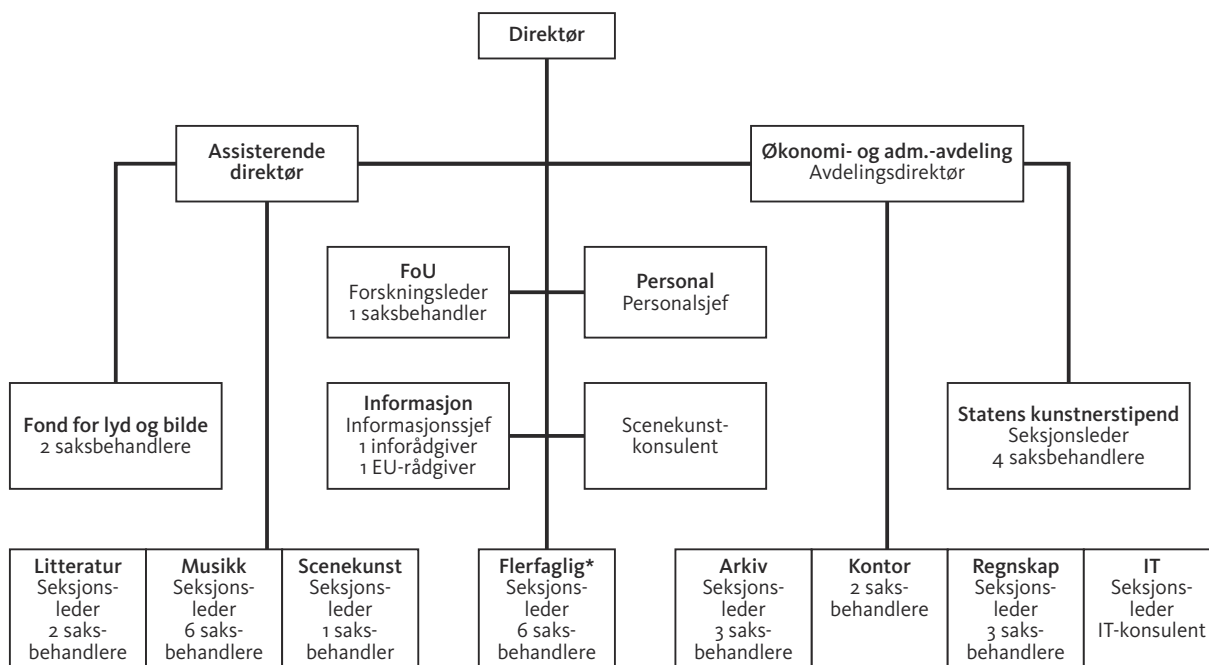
Direktør

Assisterende direktør

Økonomi- og adm.-avdeling
Avdelingsdirektør

FoU
Forskningsleder
1 saksbehandler

Personal
Personalsjef

Fond for lyd og bilde
2 saksbehandlere

Informasjon
Informasjonssjef
1 inforådgiver
1 EU-rådgiver

Scenekunstkonsulent

Statens kunstnerstipend
Seksjonsleder
4 saksbehandlere

Litteratur
Seksjonsleder
2 saksbehandlere

Musikk
Seksjonsleder
6 saksbehandlere

Scenekunst
Seksjonsleder
1 saksbehandler

Flerfaglig*
Seksjonsleder
6 saksbehandlere

Arkiv
Seksjonsleder
3 saksbehandlere

Kontor
2 saksbehandlere

Regnskap
Seksjonsleder
3 saksbehandlere

IT
Seksjonsleder
IT-konsulent